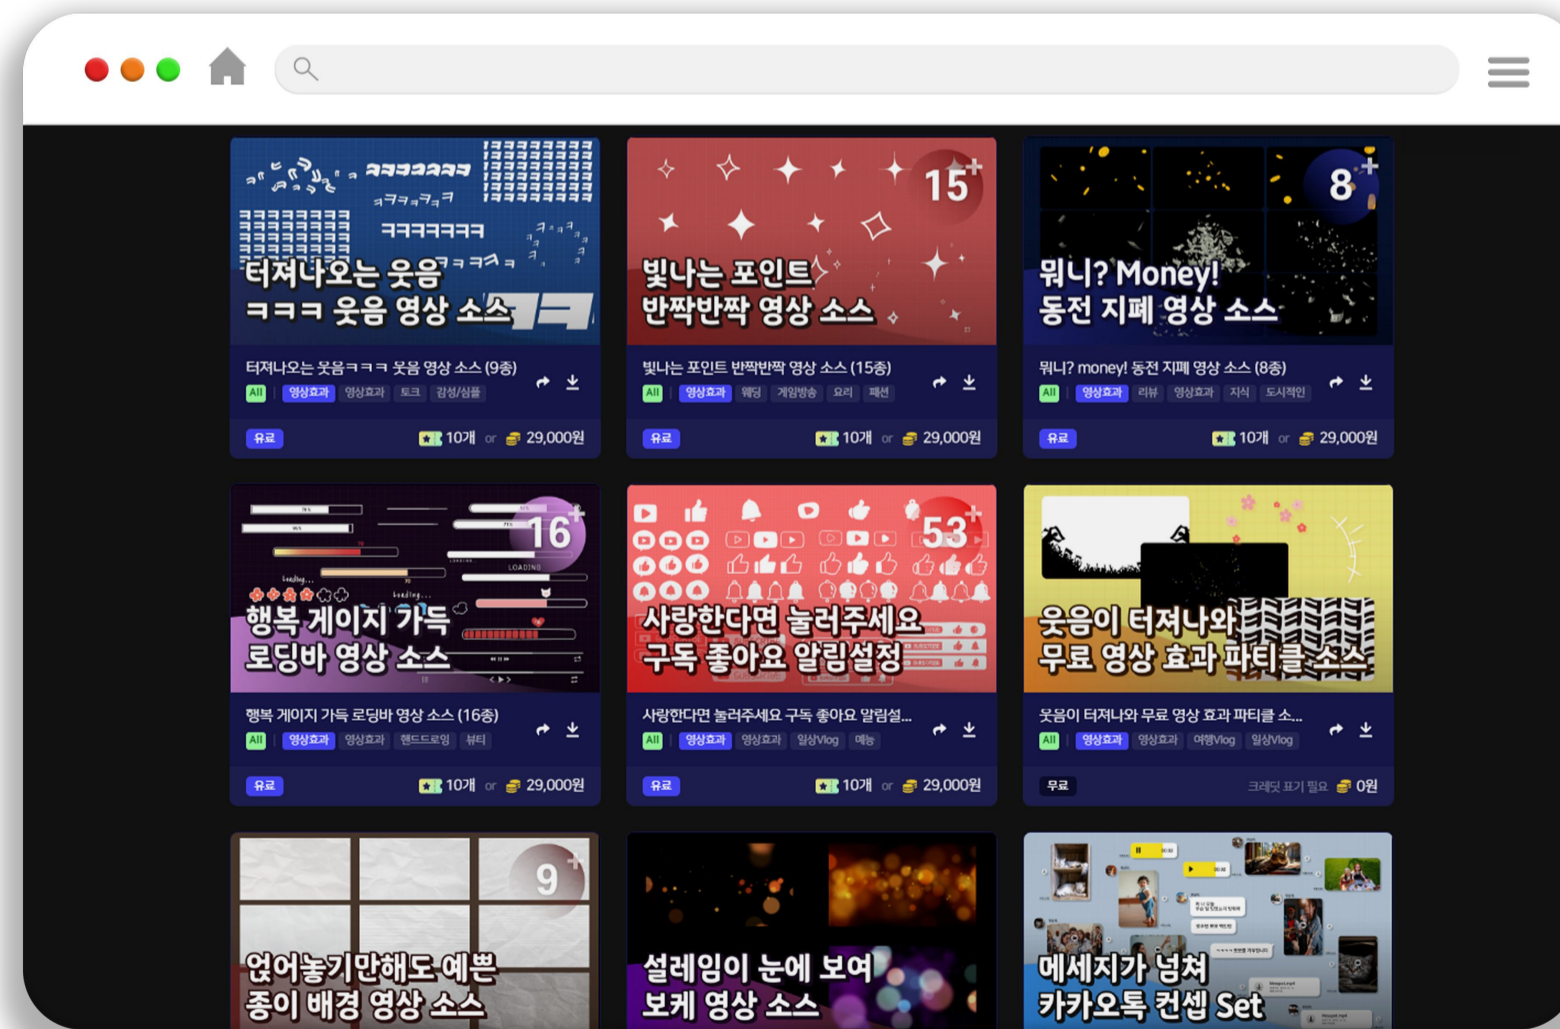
ㅋㅋㅋㅋㅋㅋㅋ ㅋㅋㅋㅋㅋ ㅋㅋㅋㅋㅋㅋㅋ
터져나오는 웃음
ㅋㅋㅋ 웃음 영상 소스
터져나오는 웃음ㅋㅋㅋ 웃음 영상 소스 (9종)
All 영상효과 영상효과 토크 감성/심플
유료 10개 or 29,000원

15+
빛나는 포인트
반짝반짝 영상 소스
빛나는 포인트 반짝반짝 영상 소스 (15종)
All 영상효과 웨딩 게임방송 요리 패션
유료 10개 or 29,000원

8+
뭐니? Money!
동전 지폐 영상 소스
뭐니? money! 동전 지폐 영상 소스 (8종)
All 영상효과 리뷰 영상효과 지식 도시적인
유료 10개 or 29,000원

16+
LOADING
행복 게이지 가득
로딩바 영상 소스
행복 게이지 가득 로딩바 영상 소스 (16종)
All 영상효과 영상효과 핸드드로잉 뷰티
유료 10개 or 29,000원

53+
사랑한다면 눌러주세요
구독 좋아요 알림설정
사랑한다면 눌러주세요 구독 좋아요 알림설...
All 영상효과 영상효과 일상Vlog 예능
유료 10개 or 29,000원

웃음이 터져나와
무료 영상 효과 파티클 소스
웃음이 터져나와 무료 영상 효과 파티클 소...
All 영상효과 영상효과 여행Vlog 일상Vlog
무료 크레딧 표기 필요 0원

9+
얹어놓기만해도 예쁜
종이 배경 영상 소스

설레임이 눈에 보여
보케 영상 소스

메세지가 넘쳐
카카오톡 컨셉 Set